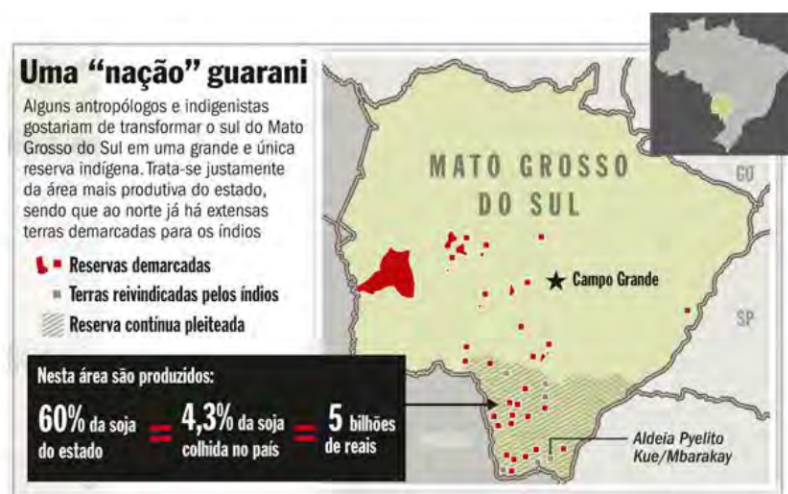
Uma "nação" guarani

Alguns antropólogos e indigenistas gostariam de transformar o sul do Mato Grosso do Sul em uma grande e única reserva indígena. Trata-se justamente da área mais produtiva do estado, sendo que ao norte já há extensas terras demarcadas para os índios

Reservas demarcadas
Terras reivindicadas pelos índios
Reserva contínua pleiteada

MATO GROSSO DO SUL

GO

SP

Campo Grande

Nesta área são produzidos:

60% da soja do estado = 4,3% da soja colhida no país = 5 bilhões de reais

Aldeia Pyelito Kue/Mbarakay